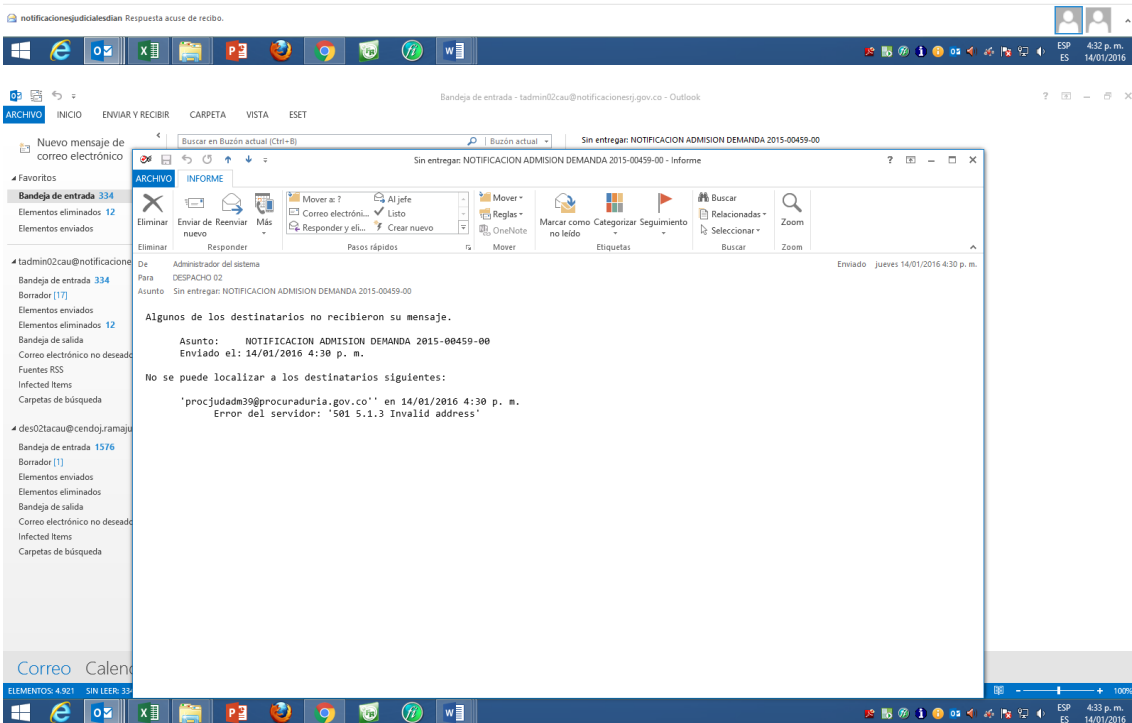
notificacionesjudicialesdian Respuesta acuse de recibo.

ESP ES 4:32 p. m. 14/01/2016

Bandeja de entrada - tadmin02cau@notificacionesrj.gov.co - Outlook

ARCHIVO INICIO ENVIAR Y RECIBIR CARPETA VISTA ESET

Nuevo mensaje de correo electrónico

Buscar en Buzón actual (Ctrl+B) Buzón actual

Sin entregar: NOTIFICACION ADMISION DEMANDA 2015-00459-00

Favoritos
Bandeja de entrada 334
Elementos eliminados 12
Elementos enviados

tadmin02cau@notificacione
Bandeja de entrada 334
Borrador [17]
Elementos enviados
Elementos eliminados 12
Bandeja de salida
Correo electrónico no deseado
Fuentes RSS
Infected Items
Carpetas de búsqueda

des02tacau@cendoj.ramaju
Bandeja de entrada 1576
Borrador [1]
Elementos enviados
Elementos eliminados
Bandeja de salida
Correo electrónico no deseado
Infected Items
Carpetas de búsqueda

Correo Calen

ELEMENTOS: 4.921 SIN LEER: 33

Sin entregar: NOTIFICACION ADMISION DEMANDA 2015-00459-00 - Informe

ARCHIVO INFORME

Eliminar | Enviar de nuevo | Reenviar | Más | Mover a: ? | Correo electróni... | Responder y eli... | Al jefe | Listo | Crear nuevo | Mover | Reglas | OneNote | Marcar como no leído | Categorizar | Seguimiento | Buscar | Relacionadas | Seleccionar | Zoom

Eliminar | Responder | Pasos rápidos | Mover | Etiquetas | Buscar | Zoom

De Administrador del sistema
Para DESPACHO 02
Asunto Sin entregar: NOTIFICACION ADMISION DEMANDA 2015-00459-00
Enviado jueves 14/01/2016 4:30 p. m.

Algunos de los destinatarios no recibieron su mensaje.

Asunto: NOTIFICACION ADMISION DEMANDA 2015-00459-00
Enviado el: 14/01/2016 4:30 p. m.

No se puede localizar a los destinatarios siguientes:

'procjudadm39@procuraduria.gov.co'' en 14/01/2016 4:30 p. m.
Error del servidor: '501 5.1.3 Invalid address'

100%

ESP ES 4:33 p. m. 14/01/2016